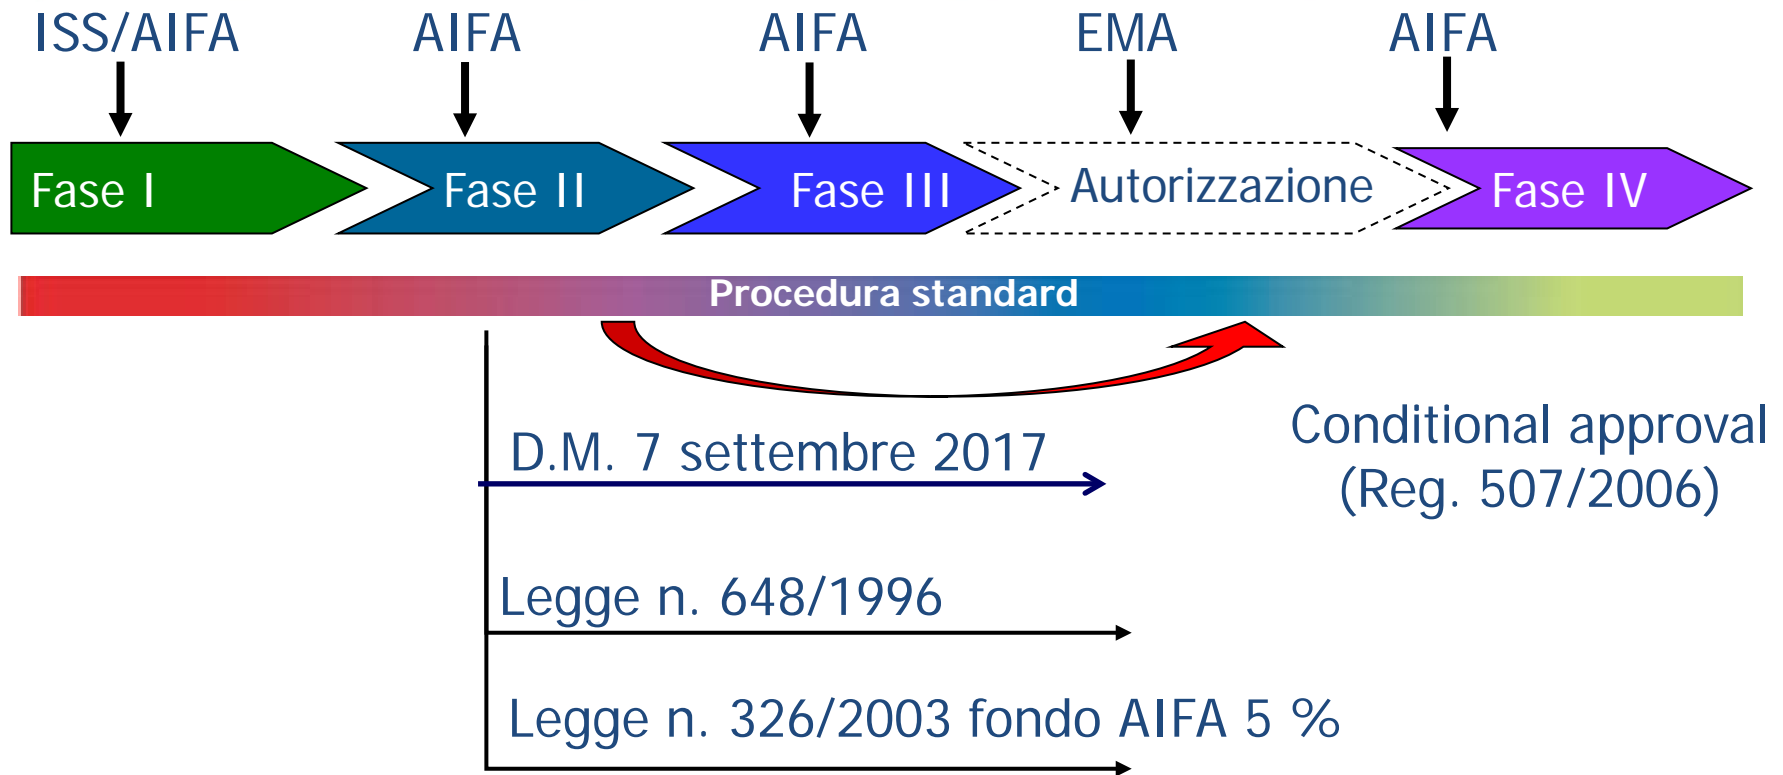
ISS/AIFA AIFA AIFA EMA AIFA

Fase I Fase II Fase III Autorizzazione Fase IV

Procedura standard

Conditional approval
(Reg. 507/2006)

D.M. 7 settembre 2017

Legge n. 648/1996

Legge n. 326/2003 fondo AIFA 5 %